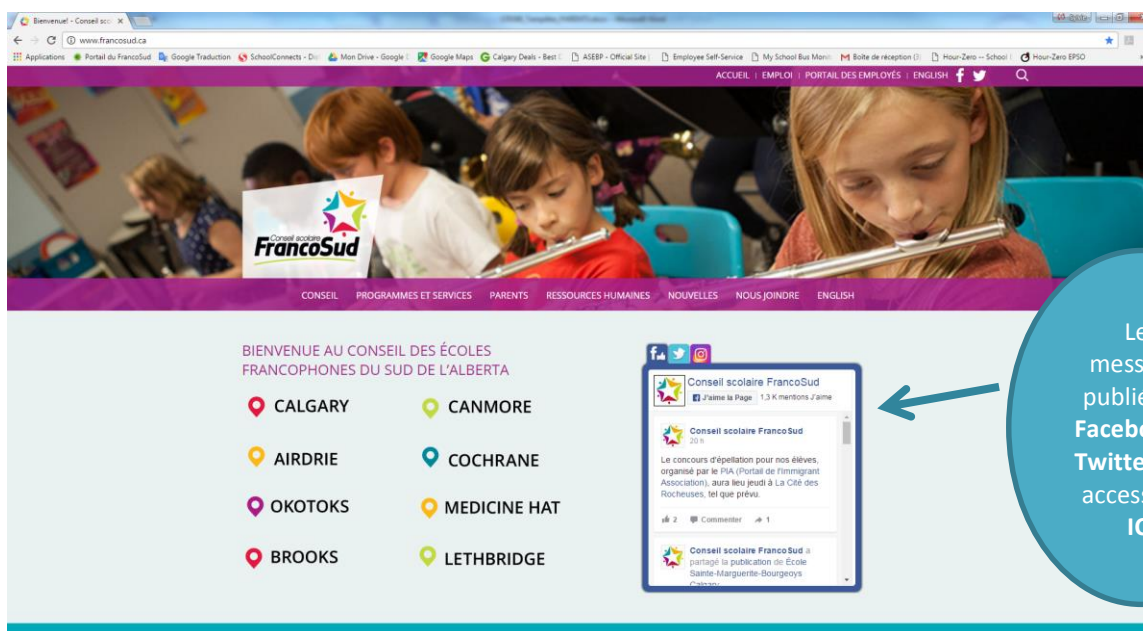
Bienvenue! - Conseil sco ×

www.francosud.ca

Applications Portail du FrancoSud Google Traduction SchoolConnects - Dis Mon Drive - Google D Google Maps Calgary Deals - Best ASEBP - Official Site Employee Self-Service My School Bus Monit Boîte de réception (3 Hour-Zero -- School Hour-Zero EPSO

ACCUEIL | EMPLOI | PORTAIL DES EMPLOYÉS | ENGLISH

Conseil scolaire FrancoSud

CONSEIL PROGRAMMES ET SERVICES PARENTS RESSOURCES HUMAINES NOUVELLES NOUS JOINDRE ENGLISH

BIENVENUE AU CONSEIL DES ÉCOLES FRANCOPHONES DU SUD DE L'ALBERTA

CALGARY
CANMORE
AIRDRIE
COCHRANE
OKOTOKS
MEDICINE HAT
BROOKS
LETHBRIDGE

Conseil scolaire FrancoSud
J'aime la Page 1,3 K mentions J'aime

Conseil scolaire FrancoSud
20 h

Le concours d'épellation pour nos élèves, organisé par le PIA (Portail de l'Immigrant Association), aura lieu jeudi à La Cité des Rocheuses, tel que prévu.

2 Commenter 1

Conseil scolaire FrancoSud a partagé la publication de École Sainte-Marguerite-Bourgeoys Calgary

Le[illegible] mess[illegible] publie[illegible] Facebo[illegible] Twitte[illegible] access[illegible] IC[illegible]